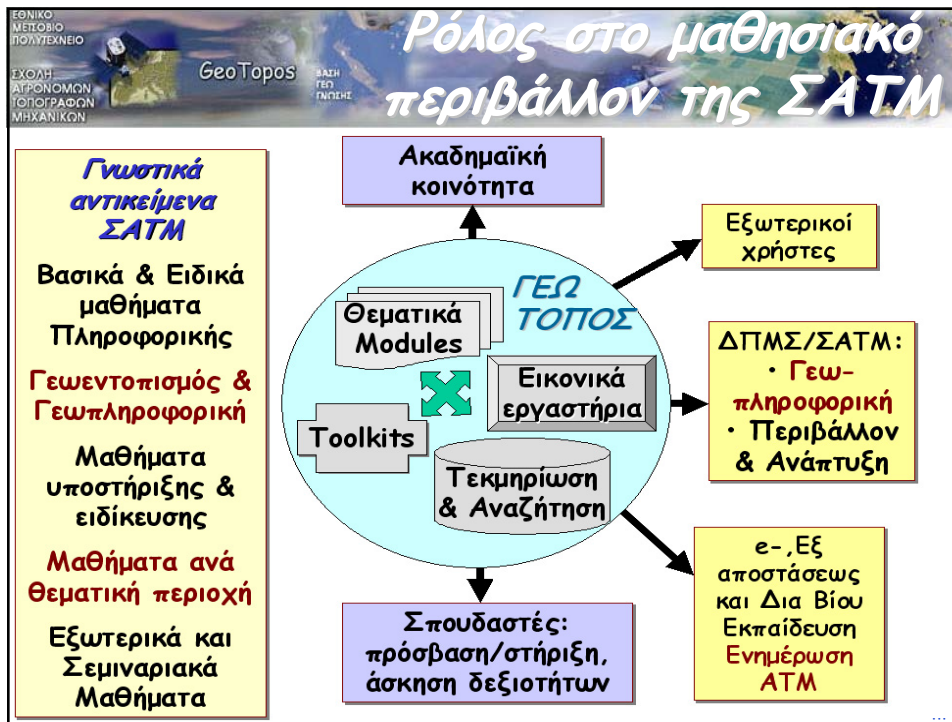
ΕΘΝΙΚΟ ΜΕΤΣΟΒΙΟ ΠΟΛΥΤΕΧΝΕΙΟ
ΣΧΟΛΗ ΑΓΡΟΝΟΜΩΝ ΤΟΠΟΓΡΑΦΩΝ ΜΗΧΑΝΙΚΩΝ

GeoTopos

ΒΑΣΗ ΓΕΩ ΓΝΩΣΗΣ

Ρόλος στο μαθησιακό περιβάλλον της ΣΑΤΜ

Γνωστικά αντικείμενα ΣΑΤΜ

Βασικά & Ειδικά μαθήματα Πληροφορικής

Γεωεντοπισμός & Γεωπληροφορική

Μαθήματα υποστήριξης & ειδίκευσης

Μαθήματα ανά θεματική περιοχή

Εξωτερικά και Σεμιναριακά Μαθήματα

Ακαδημαϊκή κοινότητα

ΓΕΩ ΤΟΠΟΣ

Θεματικά Modules

Εικονικά εργαστήρια

Toolkits

Τεκμηρίωση & Αναζήτηση

Σπουδαστές: πρόσβαση/στήριξη, άσκηση δεξιοτήτων

Εξωτερικοί χρήστες

ΔΠΜΣ/ΣΑΤΜ:
• Γεω-πληροφορική
• Περιβάλλον & Ανάπτυξη

e-,Εξ αποστάσεως και Δια Βίου Εκπαίδευση
Ενημέρωση ΑΤΜ